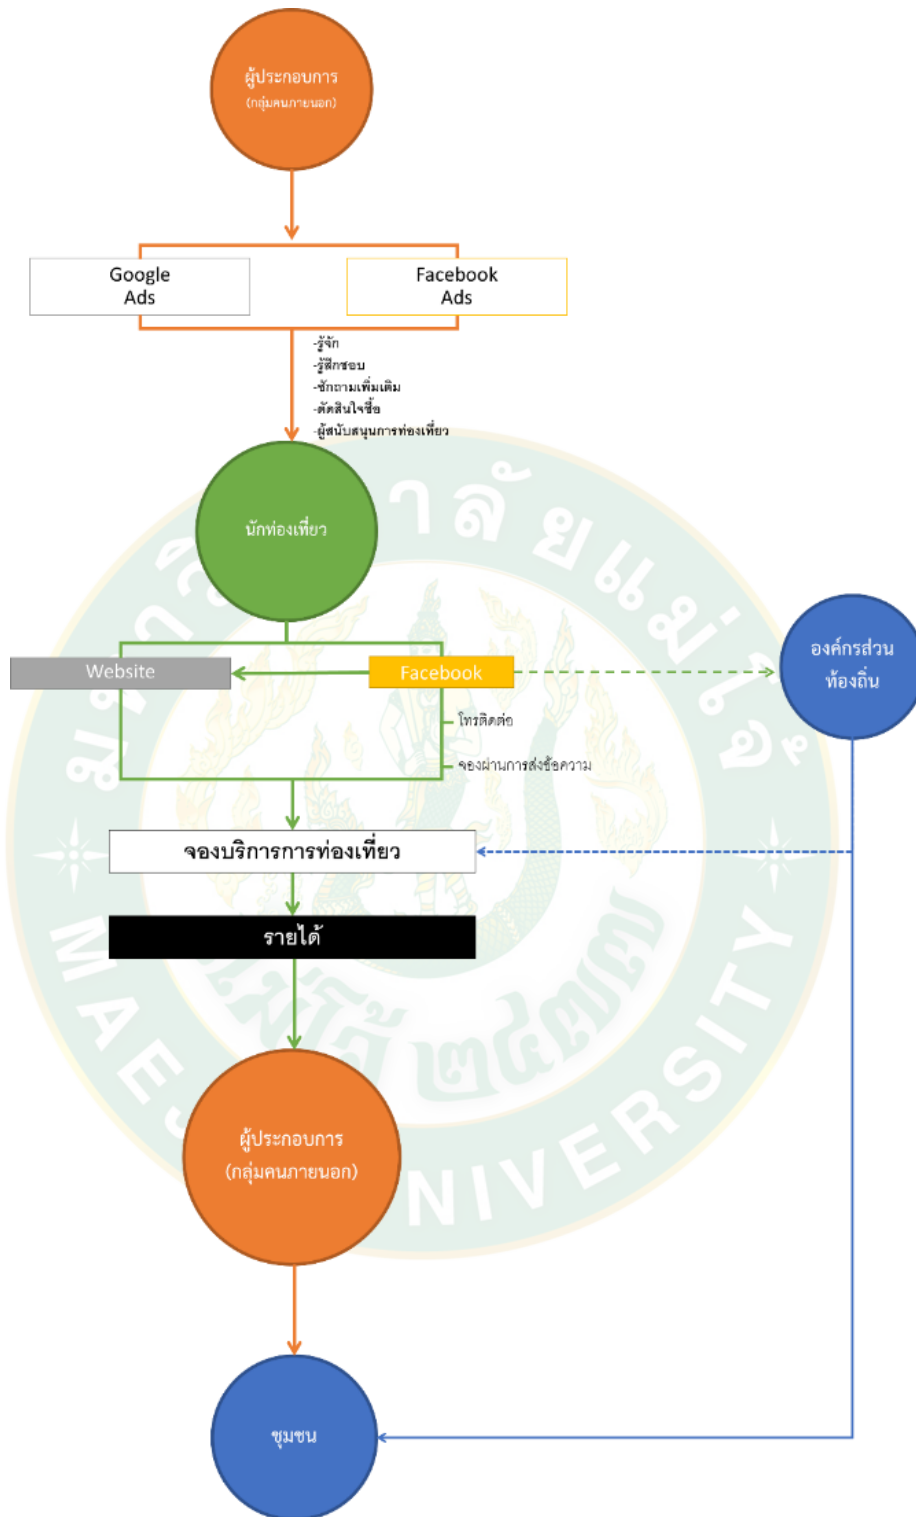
ผู้ประกอบการ
(กลุ่มคนภายนอก)

Google Ads

Facebook Ads

-รู้จัก
-รู้สึกชอบ
-ซักถามเพิ่มเติม
-ตัดสินใจซื้อ
-ผู้สนับสนุนการท่องเที่ยว

นักท่องเที่ยว

Website

Facebook

องค์กรส่วนท้องถิ่น

โทรติดต่อ

จองผ่านการส่งข้อความ

จองบริการการท่องเที่ยว

รายได้

ผู้ประกอบการ
(กลุ่มคนภายนอก)

ชุมชน

MAEJO UNIVERSITY